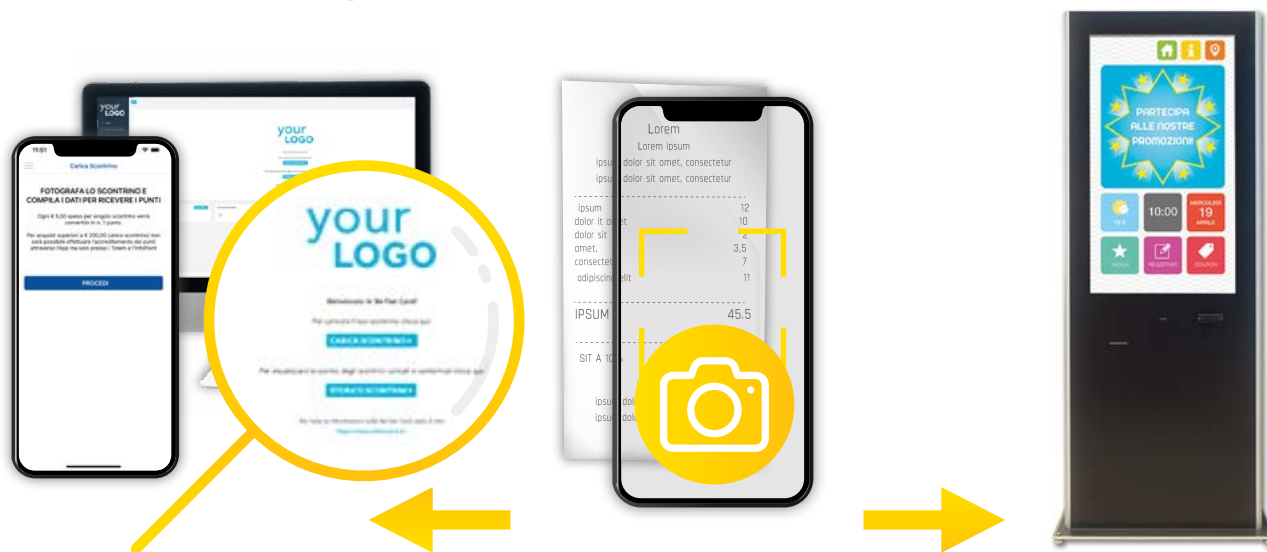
15:51

Carica Scontrino

FOTOGRAFA LO SCONTRINO E COMPILA I DATI PER RICEVERE I PUNTI

Ogni € 5,00 spesi per singolo scontrino verrà convertito in n. 1 punto.

Per acquisti superiori a € 200,00 (unico scontrino) non sarà possibile effettuare l'accreditamento dei punti attraverso l'App ma solo presso i Totem o l'InfoPoint

PROCEDI

your LOGO

your LOGO

Benvenuto in 'Be Fan Card'

CARICA SCONTRINO

STORICO SCONTRINI

Lorem
Lorem ipsum
ipsum dolor sit amet, consectetur
ipsum dolor sit amet, consectetur

ipsum 12
dolor it amet 10
dolor sit 2
amet, 3,5
consectetur 7
adipiscing elit 11

IPSUM 45.5

SIT A 10

ipsum dolor
ipsum dolor

PARTECIPA ALLE NOSTRE PROMOZIONI

10:00

MERCOLEDÌ 19 APRILE

REGISTRATI

COUPON